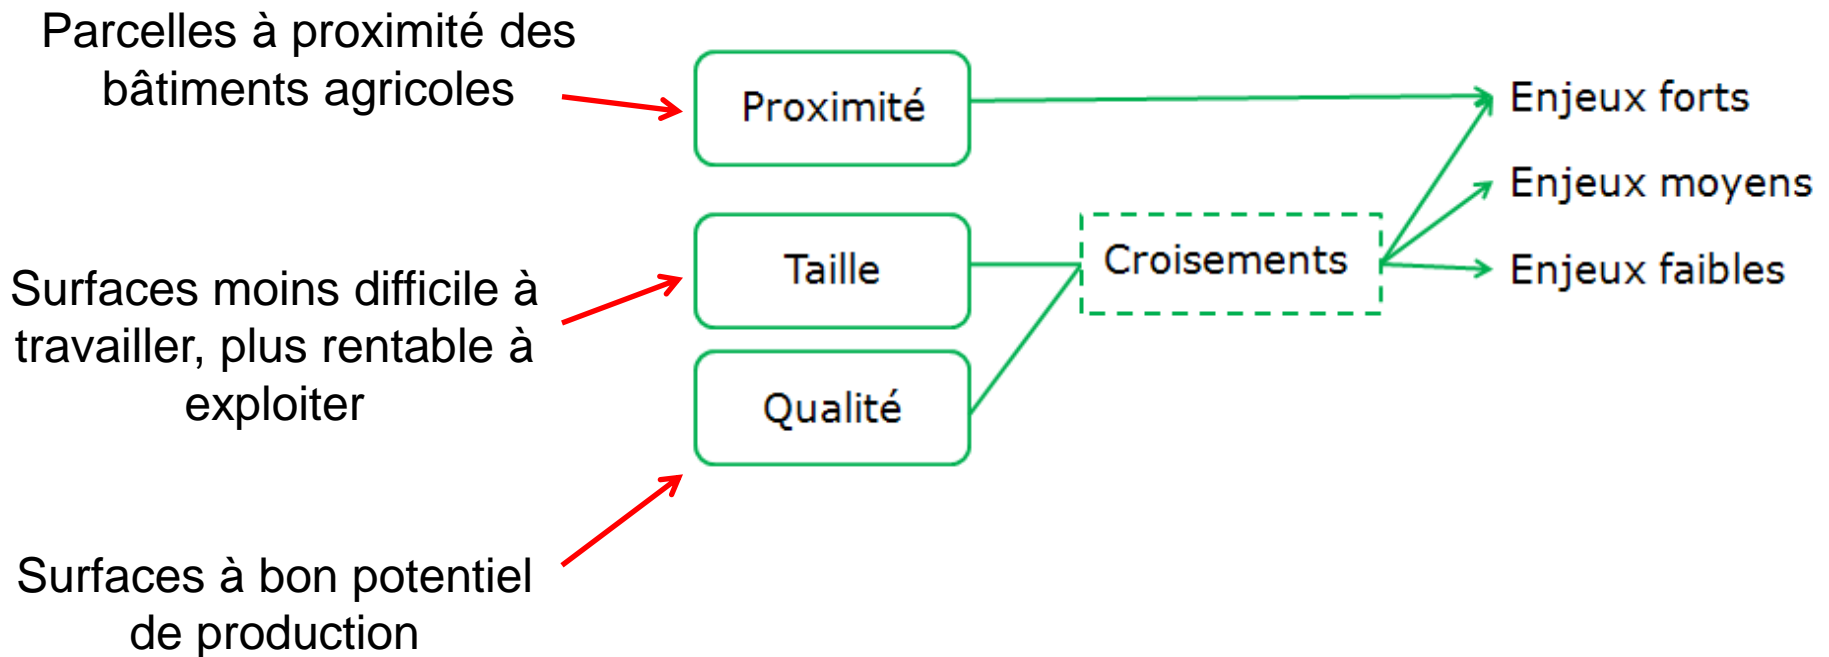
Parcelles à proximité des bâtiments agricoles

Proximité

Enjeux forts

Enjeux moyens

Enjeux faibles

Taille

Croisements

Surfaces moins difficile à travailler, plus rentable à exploiter

Qualité

Surfaces à bon potentiel de production